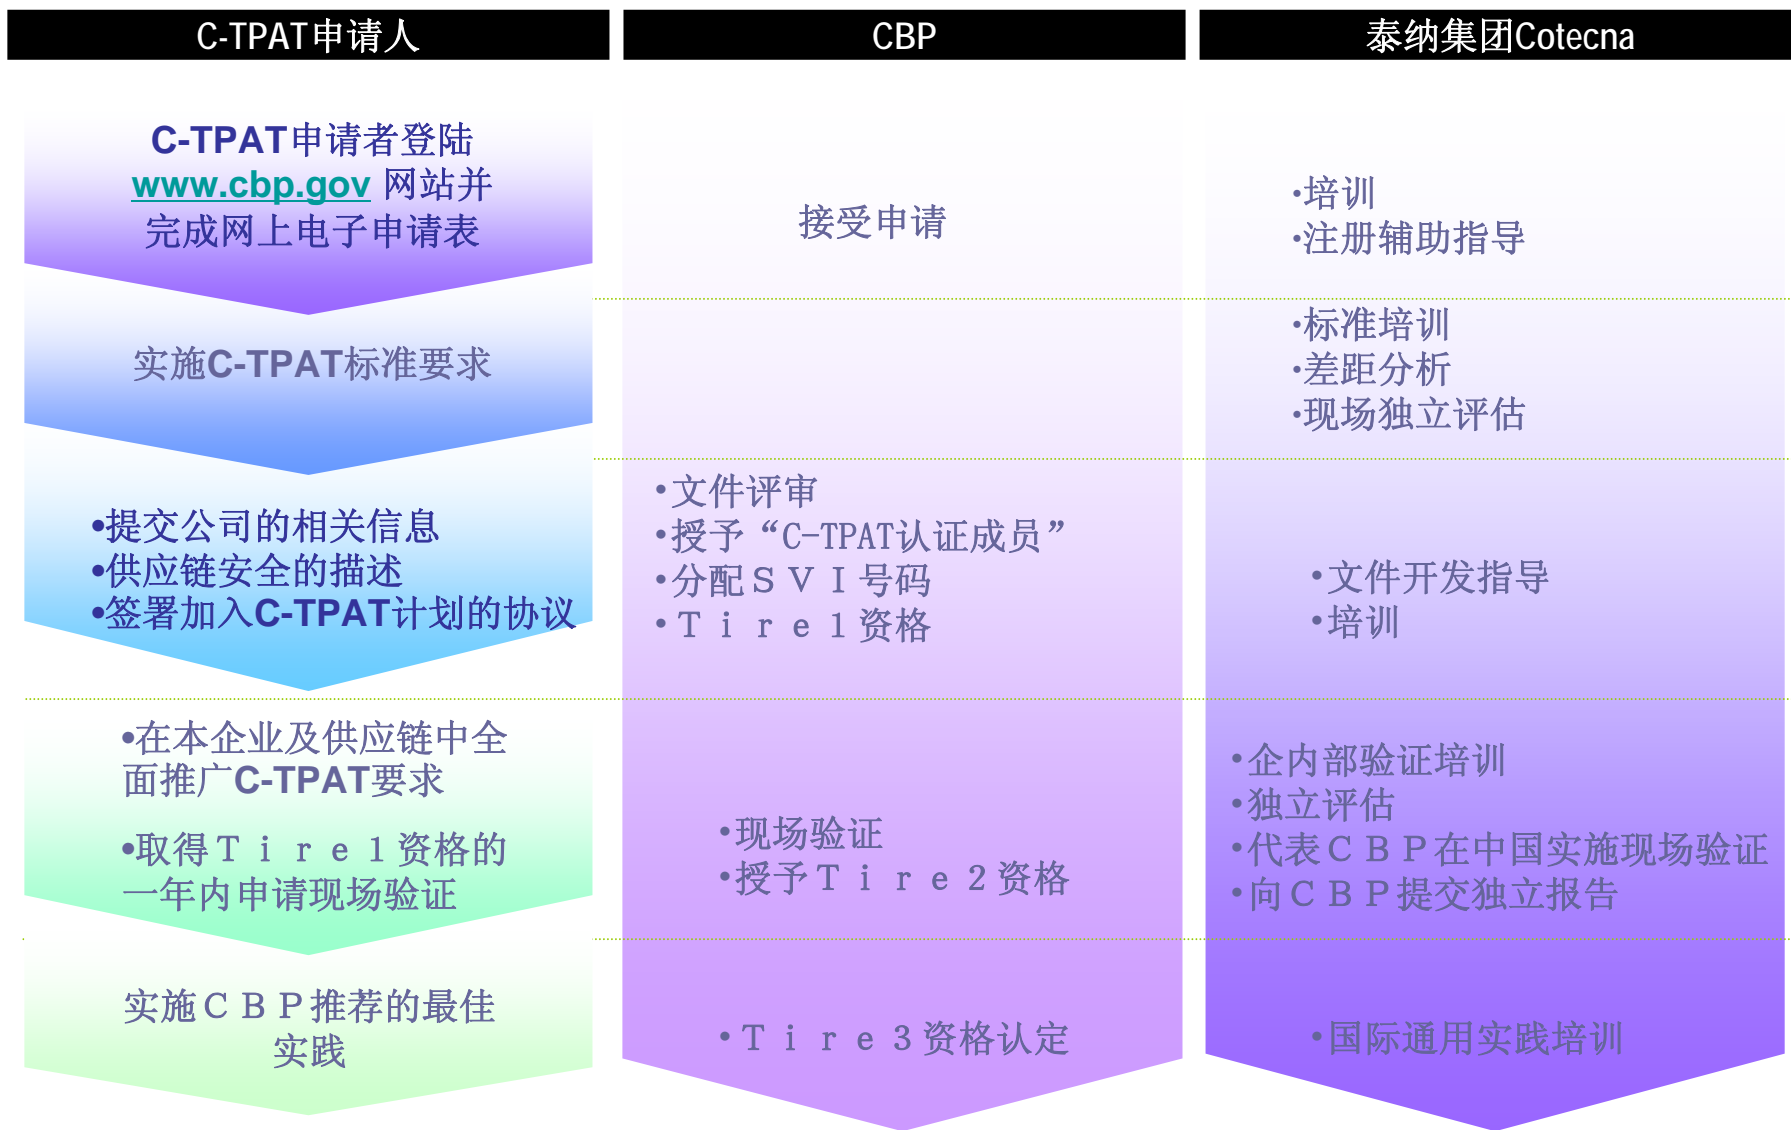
C-TPAT申请人

C-TPAT申请者登陆 www.cbp.gov 网站并完成网上电子申请表

实施C-TPAT标准要求

•提交公司的相关信息
•供应链安全的描述
•签署加入C-TPAT计划的协议

•在本企业及供应链中全面推广C-TPAT要求

•取得Tire 1资格的一年内申请现场验证

实施CBP推荐的最佳实践

CBP

接受申请

•文件评审
•授予"C-TPAT认证成员"
•分配SVI号码
•Tire 1资格

•现场验证
•授予Tire 2资格

•Tire 3资格认定

泰纳集团Cotecna

•培训
•注册辅助指导

•标准培训
•差距分析
•现场独立评估

•文件开发指导
•培训

•企内部验证培训
•独立评估
•代表CBP在中国实施现场验证
•向CBP提交独立报告

•国际通用实践培训